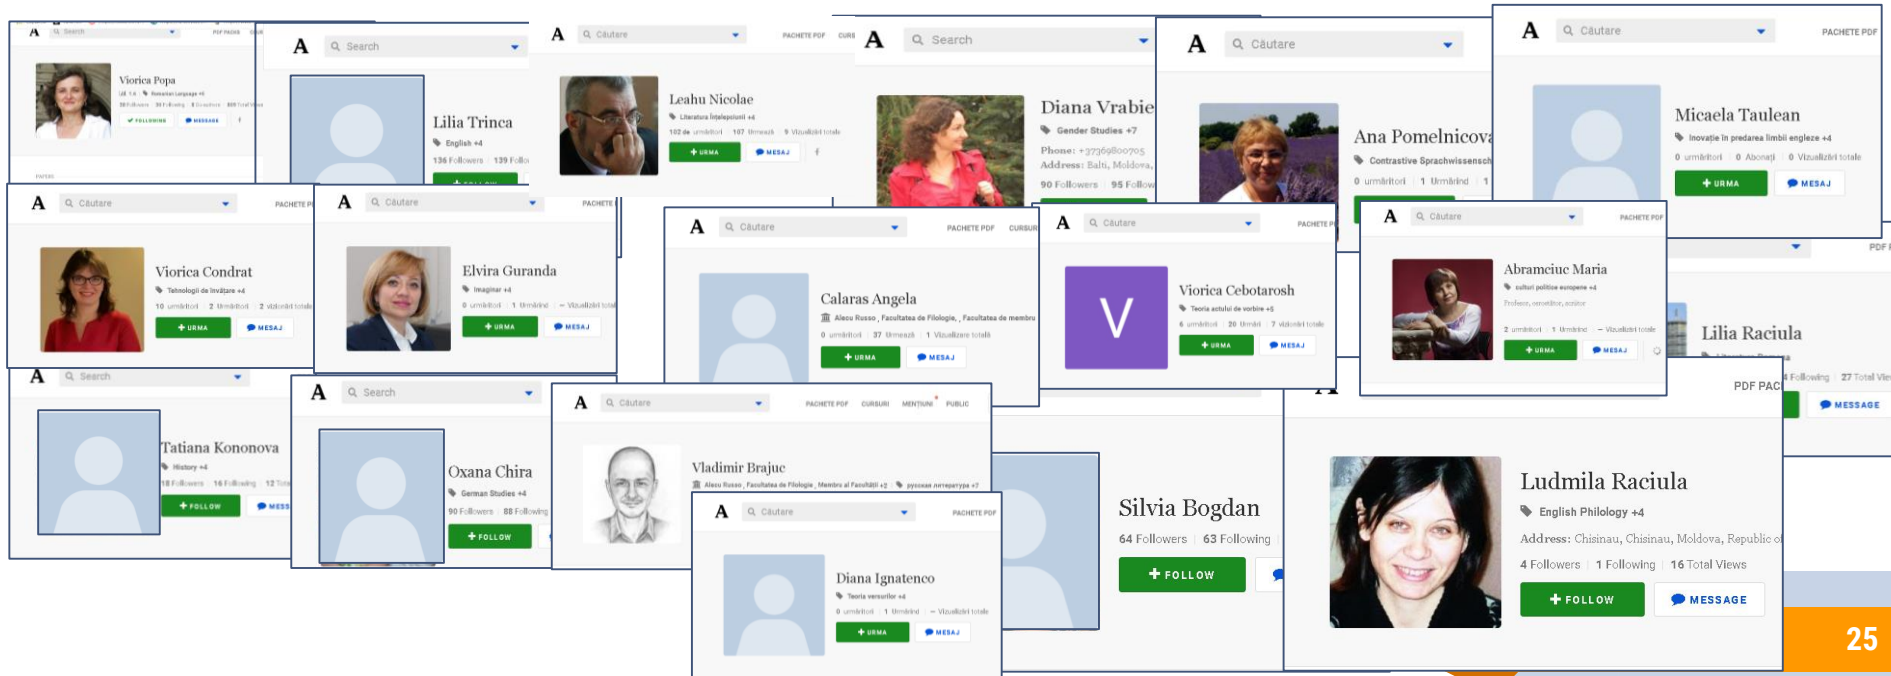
A Search PDF PACKS

Viorica Popa

FOLLOWING MESSAGE

A Search

Lilia Trinca

English +4

136 Followers 139 Follo

A Căutare PACHETE PDF CURS

Leahu Nicolae

Literatura înţelepciunii +4

102 de urmăritori 107 Urmează 9 Vizualizări totale

+ URMA MESAJ

A Search

Diana Vrabie

Gender Studies +7

Phone: +37369800705
Address: Balti, Moldova,

90 Followers 95 Follow

A Căutare

Ana Pomelnicova

Contrastive Sprachwissensch

0 urmăritori 1 Urmărind 1

A Căutare PACHETE PDF

Micaela Taulean

Inovaţie în predarea limbii engleze +4

0 urmăritori 0 Abonaţi 0 Vizualizări totale

+ URMA MESAJ

A Căutare PACHETE P

Viorica Condrat

Tehnologii de învăţare +4

10 urmăritori 2 Urmăritori 2 vizualizări totale

+ URMA MESAJ

A Căutare PACHETE

Elvira Guranda

Imaginar +4

0 urmăritori 1 Urmărind Vizualizări totale

+ URMA MESAJ

A Căutare PACHETE PDF CURSURI

Calaras Angela

Alecu Russo, Facultatea de Filologie, Facultatea de membru

0 urmăritori 37 Urmează 1 Vizualizare totală

+ URMA MESAJ

A Căutare PACHETE P

V

Viorica Cebotarosh

Teoria actului de vorbire +5

6 urmăritori 20 Urmări 7 vizionări totale

+ URMA MESAJ

A Căutare PACHETE PDF

Abramciuc Maria

culturi politice europene +4

Profesor, cercetător, autor

2 urmăritori 1 Urmărind Vizualizări totale

+ URMA MESAJ

PDF

Lilia Raciula

Followers 27 Total Vie

MESSAGE

A Search

Tatiana Kononova

History +4

18 Followers 16 Following 12 Tot

+ FOLLOW MESS

A Search

Oxana Chira

German Studies +4

90 Followers 88 Following

+ FOLLOW

A Căutare PACHETE PDF CURSURI MENŢIUNI PUBLIC

Vladimir Brajuc

Alecu Russo, Facultatea de Filologie, Membru al Facultăţii +2 русская литература +7

A Căutare PACHETE PDF

Diana Ignatenco

Teoria versurilor +4

0 urmăritori 1 Urmărind Vizualizări totale

+ URMA MESAJ

Silvia Bogdan

64 Followers 63 Following

+ FOLLOW

PDF PAC

Ludmila Raciula

English Philology +4

Address: Chisinau, Chisinau, Moldova, Republic o

4 Followers 1 Following 16 Total Views

+ FOLLOW MESSAGE

25